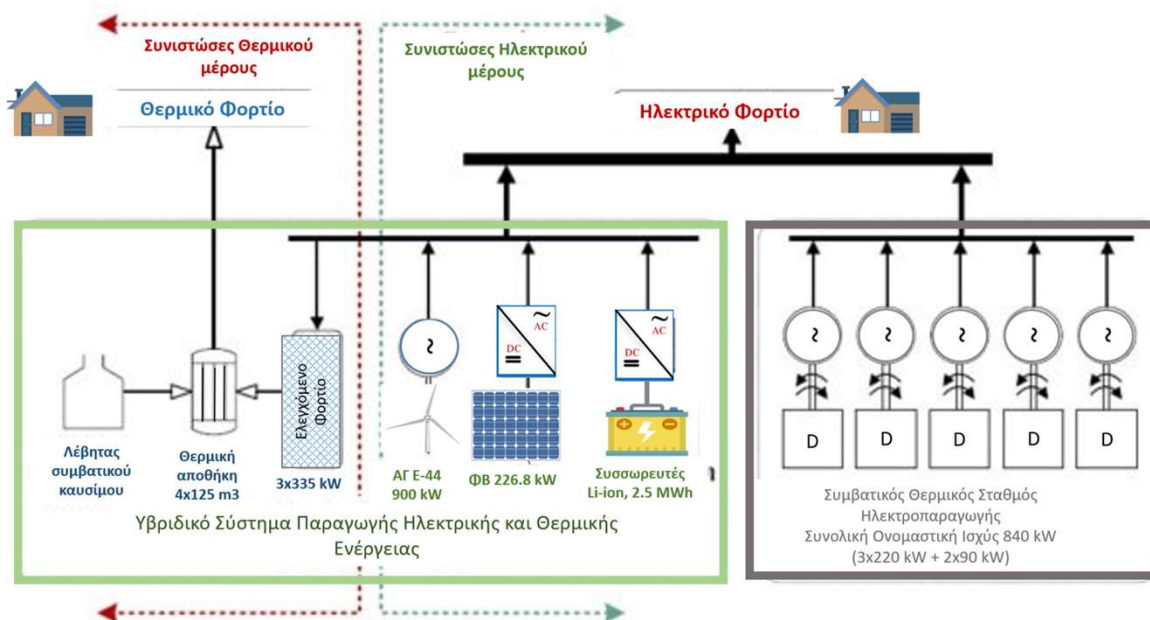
Συνιστώσες Θερμικού μέρους

Θερμικό Φορτίο

Συνιστώσες Ηλεκτρικού μέρους

Ηλεκτρικό Φορτίο

Ελεγχόμενο Φορτίο

AC

DC

AC

DC

D D D D D

Λέβητας συμβατικού καυσίμου

Θερμική αποθήκη 4x125 m3

3x335 kW

ΑΓ Ε-44 900 kW

ΦΒ 226.8 kW

Συσσωρευτές Li-ion, 2.5 MWh

Υβριδικό Σύστημα Παραγωγής Ηλεκτρικής και Θερμικής Ενέργειας

Συμβατικός Θερμικός Σταθμός Ηλεκτροπαραγωγής
Συνολική Ονομαστική Ισχύς 840 kW
(3x220 kW + 2x90 kW)